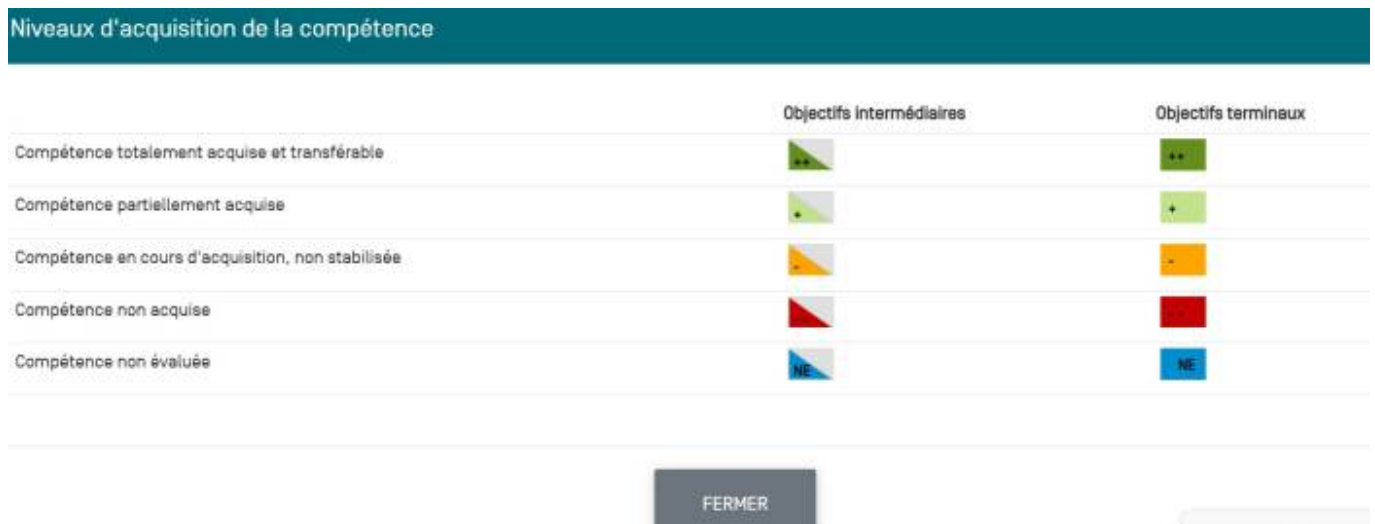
Niveaux d'acquisition de la compétence

| | Objectifs intermédiaires | Objectifs terminaux |
|---|---|---|
| Compétence totalement acquise et transférable | ++ | ++ |
| Compétence partiellement acquise | + | + |
| Compétence en cours d'acquisition, non stabilisée | - | - |
| Compétence non acquise | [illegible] | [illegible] |
| Compétence non évaluée | NE | NE |

FERMER